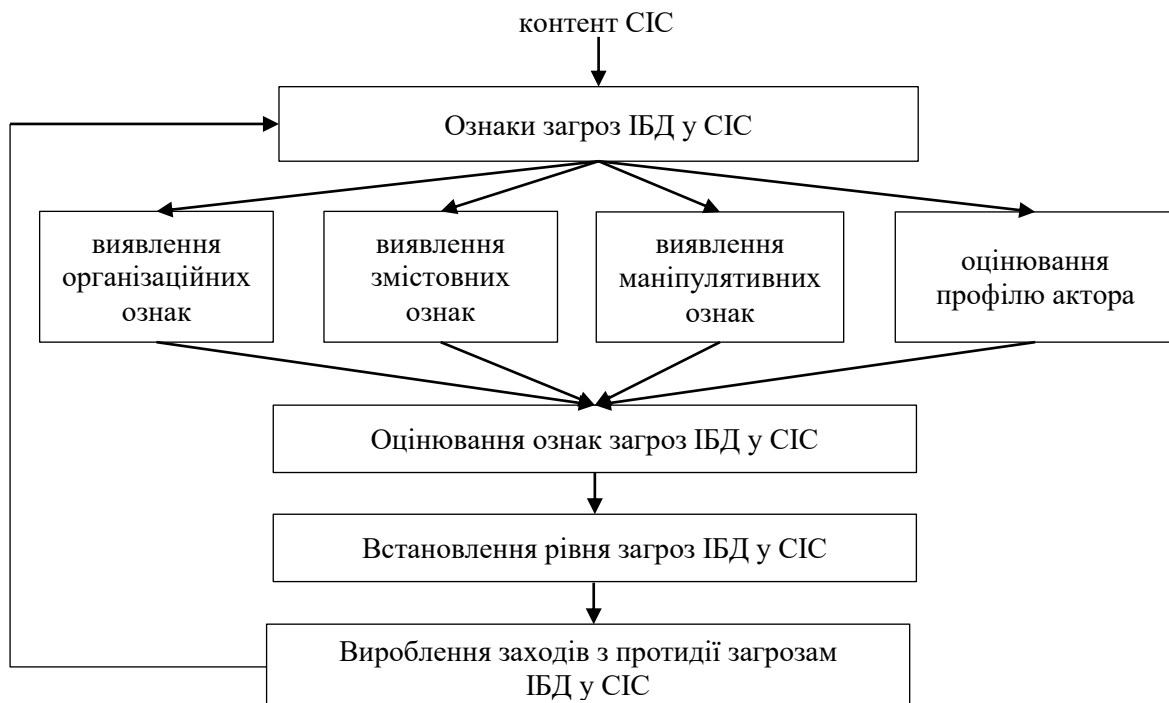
контент СІС

Ознаки загроз ІБД у СІС

виявлення організаційних ознак

виявлення змістовних ознак

виявлення маніпулятивних ознак

оцінювання профілю актора

Оцінювання ознак загроз ІБД у СІС

Встановлення рівня загроз ІБД у СІС

Вироблення заходів з протидії загрозам ІБД у СІС